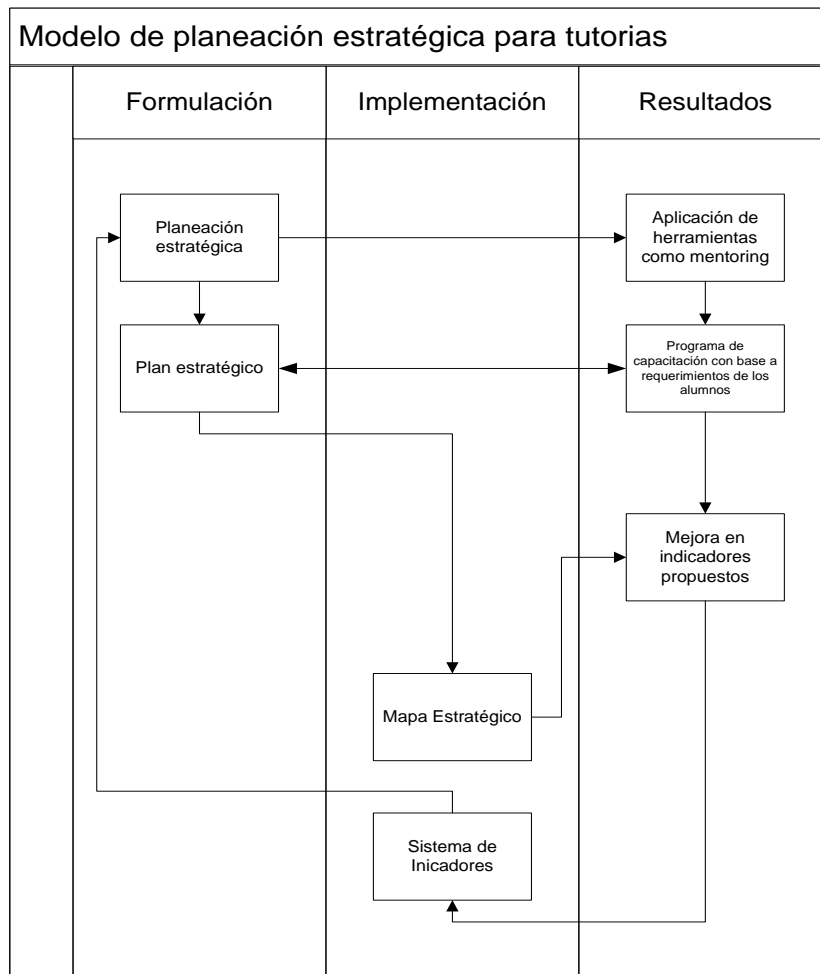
Modelo de planeación estratégica para tutorias

Formulación

Implementación

Resultados

Planeación estratégica

Aplicación de herramientas como mentoring

Plan estratégico

Programa de capacitación con base a requerimientos de los alumnos

Mejora en indicadores propuestos

Mapa Estratégico

Sistema de Inicadores